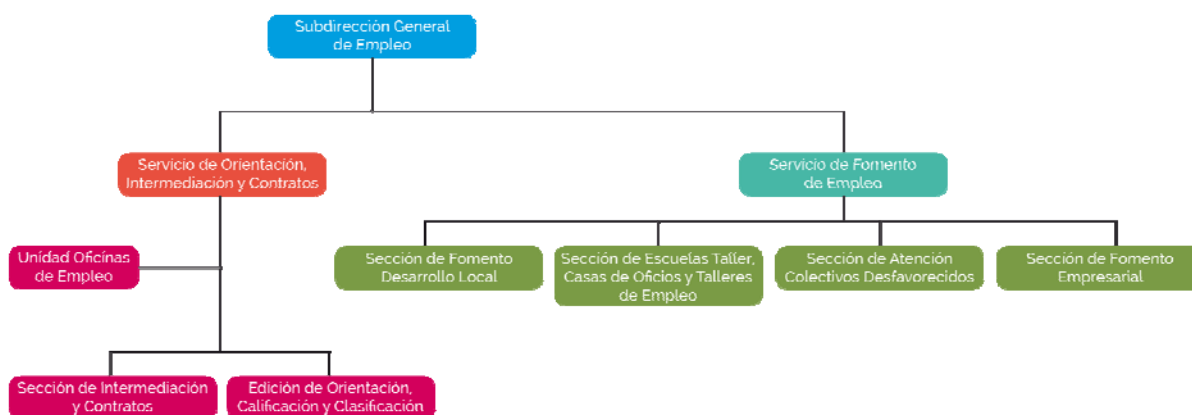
Subdirección General de Empleo

Servicio de Orientación, Intermediación y Contratos

Servicio de Fomento de Empleo

Unidad Oficinas de Empleo

Sección de Fomento Desarrollo Local

Sección de Escuelas Taller, Casas de Oficios y Talleres de Empleo

Sección de Atención Colectivos Desfavorecidos

Sección de Fomento Empresarial

Sección de Intermediación y Contratos

Edición de Orientación, Calificación y Clasificación